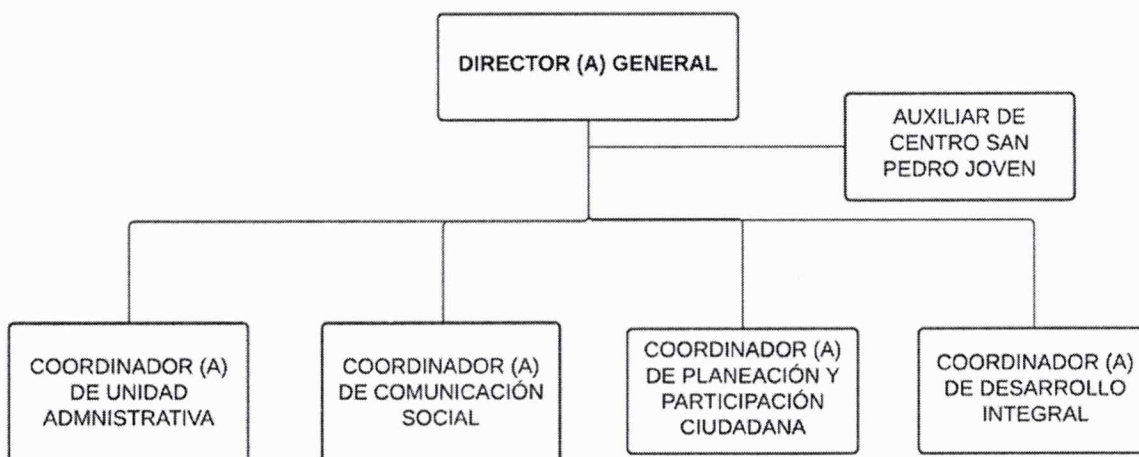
DIRECTOR (A) GENERAL

AUXILIAR DE CENTRO SAN PEDRO JOVEN

COORDINADOR (A) DE UNIDAD ADMNISTRATIVA

COORDINADOR (A) DE COMUNICACIÓN SOCIAL

COORDINADOR (A) DE PLANEACIÓN Y PARTICIPACIÓN CIUDADANA

COORDINADOR (A) DE DESARROLLO INTEGRAL